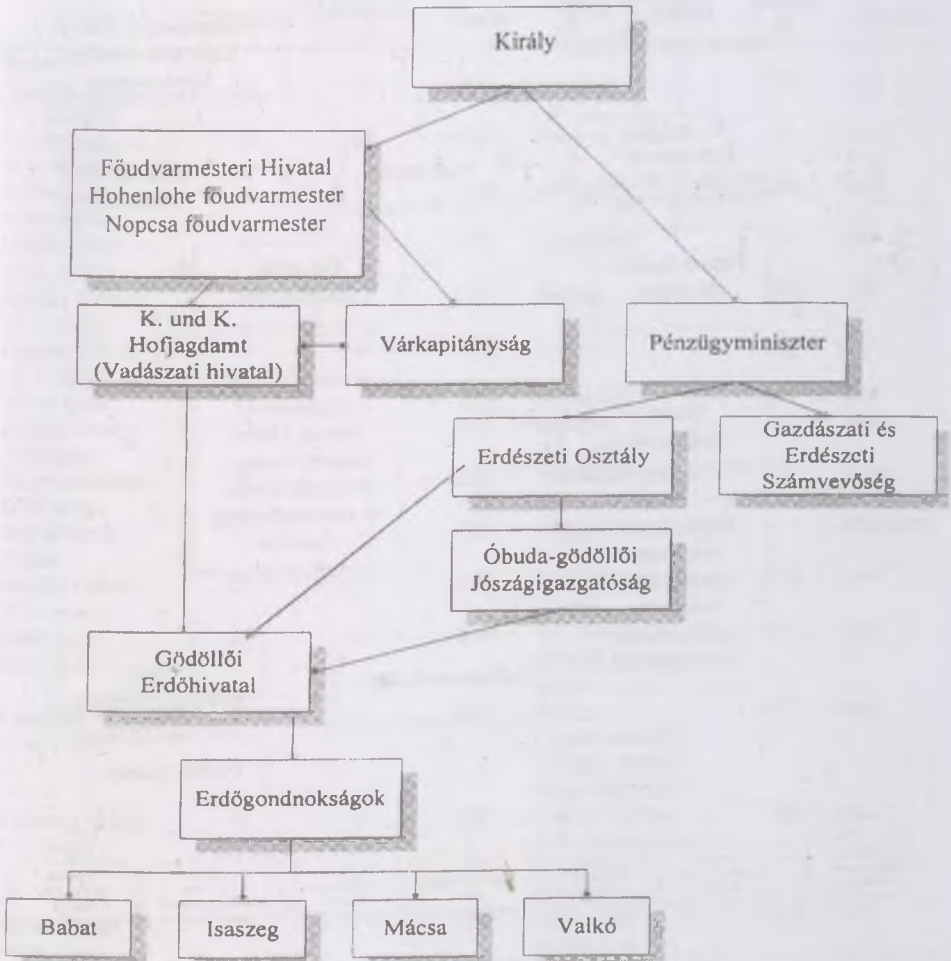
Király

Főudvarmesteri Hivatal
Hohenlohe foudvarmester
Nopcsa foudvarmester

K. und K. Hofjagdamt (Vadászati hivatal)

Várkapitányság

Pénzügyminiszter

Erdészeti Osztály

Gazdászati és Erdészcti Számvevőség

Óbuda-gödöllői Jószágigazgatóság

Gödöllői Erdőhivatal

Erdőgondnokságok

Babat

Isaszeg

Mácsa

Valkó